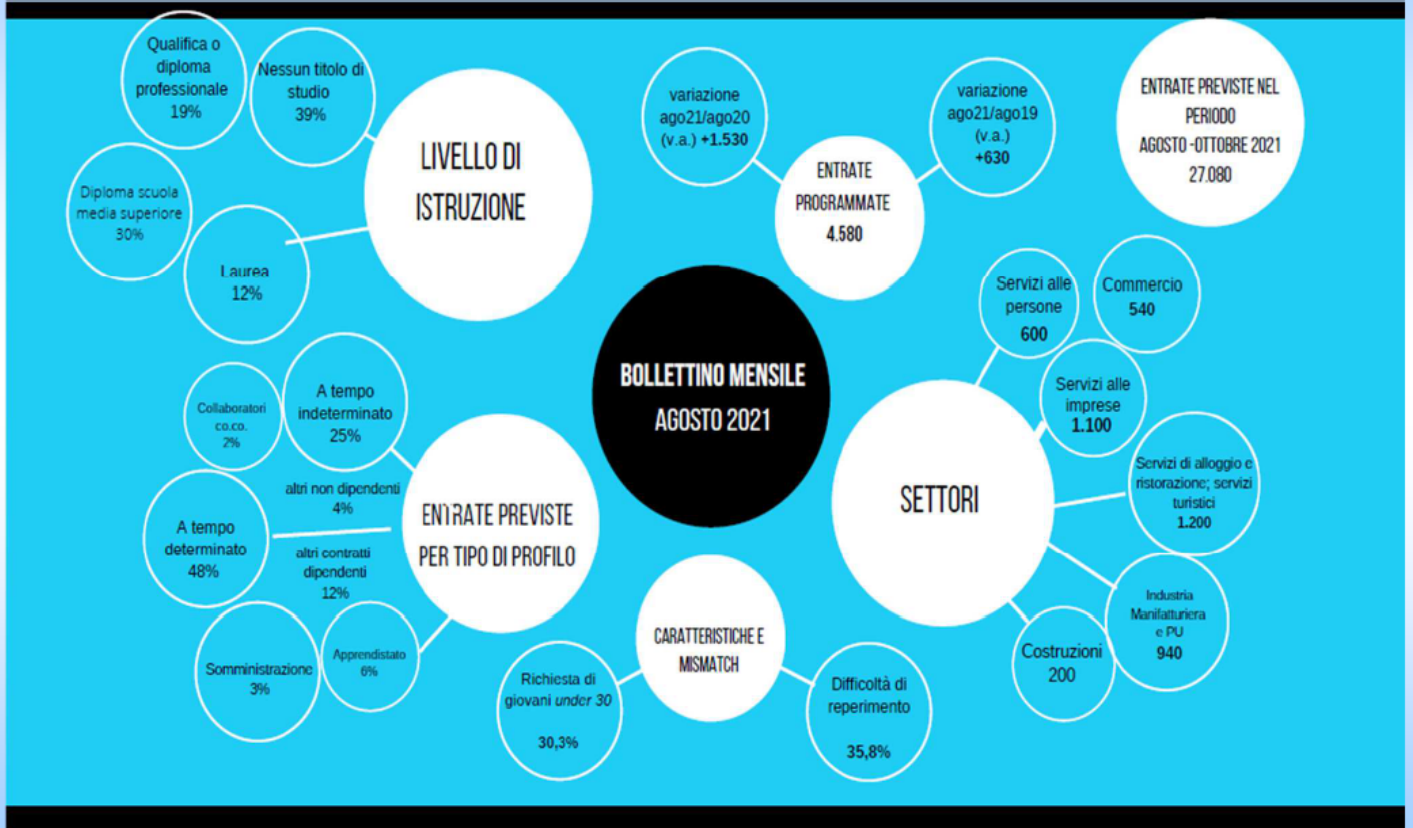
Qualifica o diploma professionale
19%

Nessun titolo di studio
39%

LIVELLO DI ISTRUZIONE

Diploma scuola media superiore
30%

Laurea
12%

variazione ago21/ago20 (v.a.) +1.530

ENTRATE PROGRAMMATE
4.580

variazione ago21/ago19 (v.a.) +630

ENTRATE PREVISTE NEL PERIODO AGOSTO -OTTOBRE 2021
27.080

BOLLETTINO MENSILE
AGOSTO 2021

Servizi alle persone
600

Commercio
540

Servizi alle imprese
1.100

Servizi di alloggio e ristorazione; servizi turistici
1.200

SETTORI

Industria Manifatturiera e PU
940

Costruzioni
200

Collaboratori co.co.
2%

A tempo indeterminato
25%

altri non dipendenti
4%

A tempo determinato
48%

altri contratti dipendenti
12%

ENTRATE PREVISTE PER TIPO DI PROFILO

Somministrazione
3%

Apprendistato
6%

CARATTERISTICHE E MISMATCH

Richiesta di giovani under 30
30,3%

Difficoltà di reperimento
35,8%